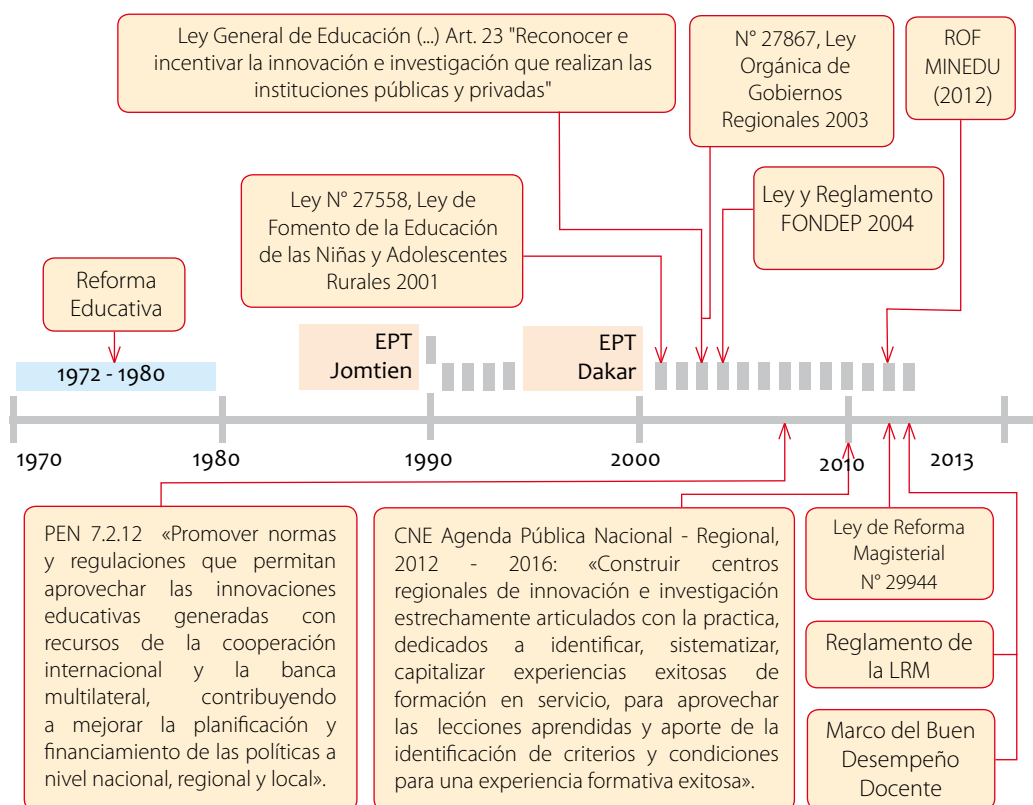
Ley General de Educación (...) Art. 23 "Reconocer e incentivar la innovación e investigación que realizan las instituciones públicas y privadas"

N° 27867, Ley Orgánica de Gobiernos Regionales 2003

ROF MINEDU (2012)

Ley N° 27558, Ley de Fomento de la Educación de las Niñas y Adolescentes Rurales 2001

Ley y Reglamento FONDEP 2004

Reforma Educativa

1972 - 1980

EPT Jomtien

EPT Dakar

1970

1980

1990

2000

2010

2013

PEN 7.2.12 «Promover normas y regulaciones que permitan aprovechar las innovaciones educativas generadas con recursos de la cooperación internacional y la banca multilateral, contribuyendo a mejorar la planificación y financiamiento de las políticas a nivel nacional, regional y local».

CNE Agenda Pública Nacional - Regional, 2012 - 2016: «Construir centros regionales de innovación e investigación estrechamente articulados con la practica, dedicados a identificar, sistematizar, capitalizar experiencias exitosas de formación en servicio, para aprovechar las lecciones aprendidas y aporte de la identificación de criterios y condiciones para una experiencia formativa exitosa».

Ley de Reforma Magisterial N° 29944

Reglamento de la LRM

Marco del Buen Desempeño Docente